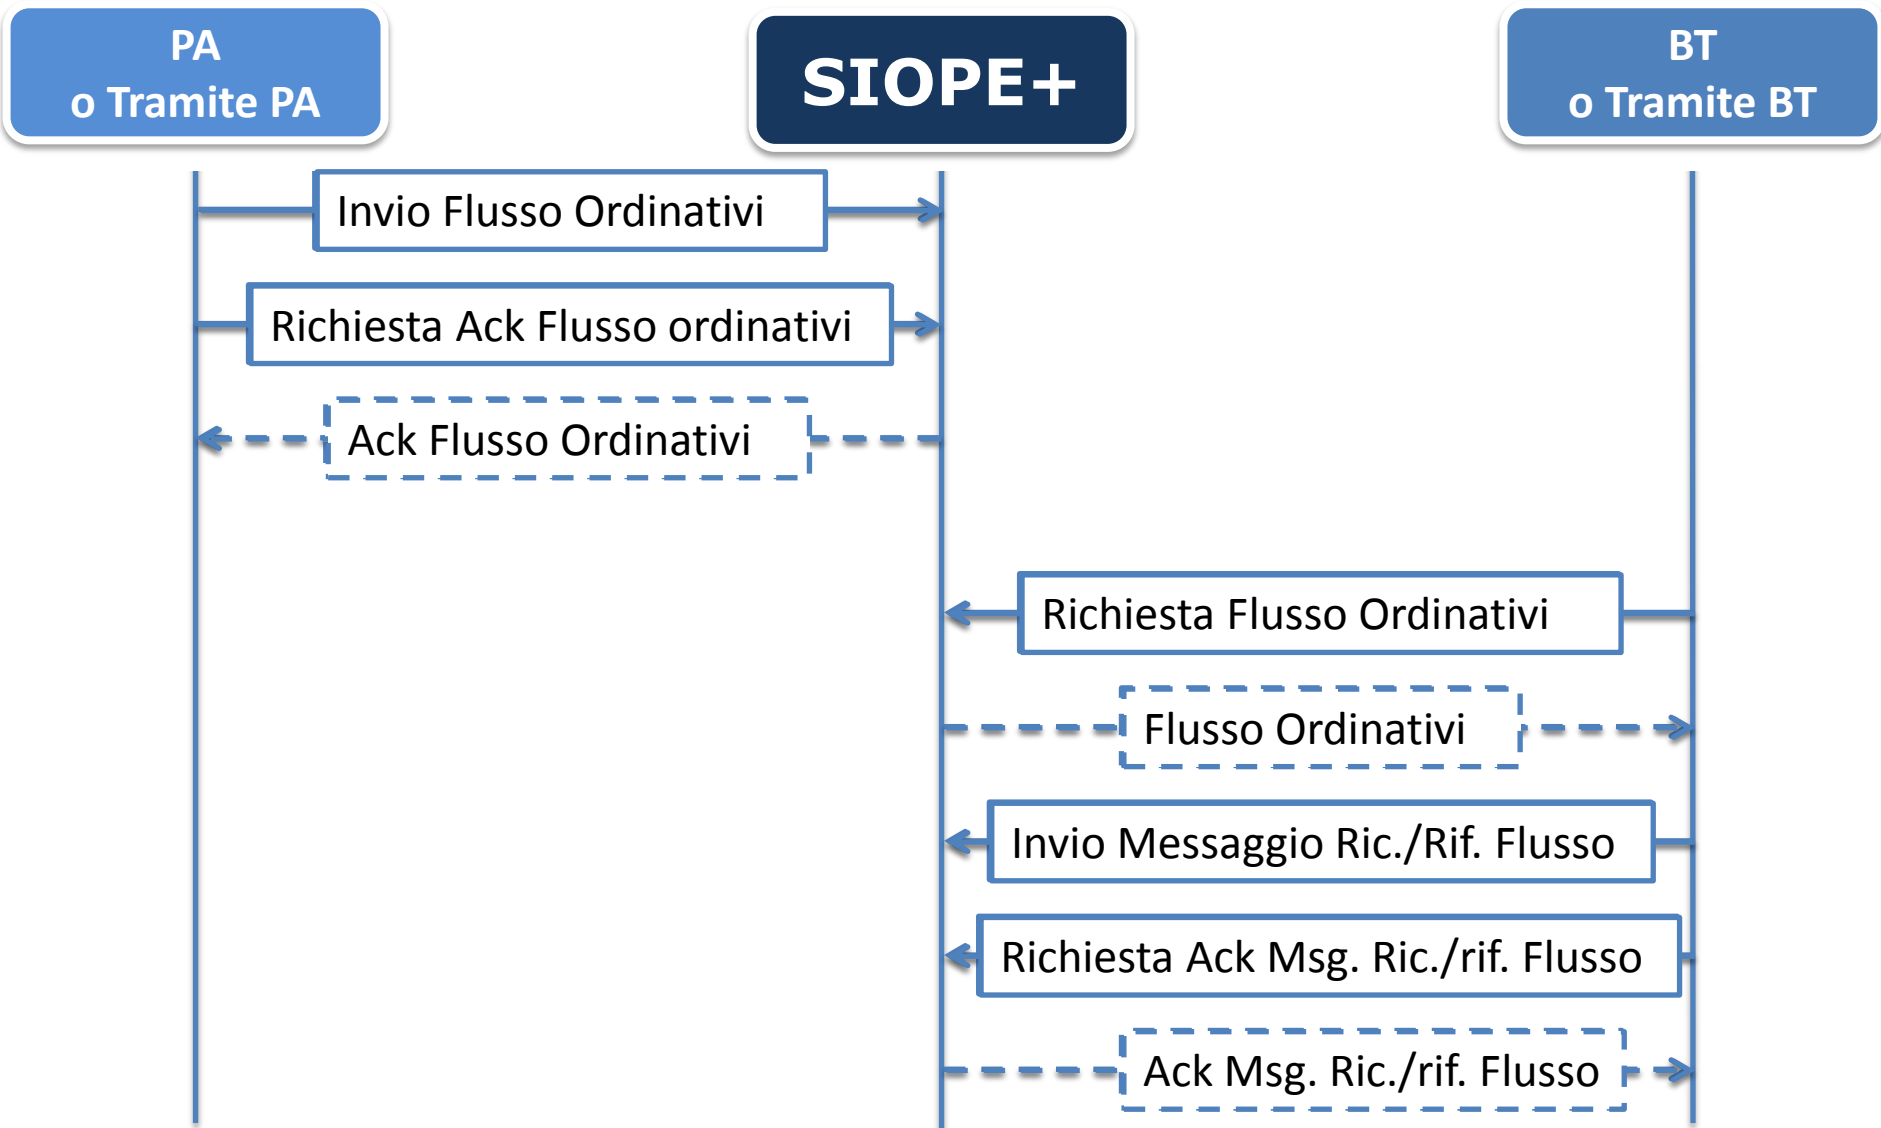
PA
o Tramite PA

SIOPE+

BT
o Tramite BT

Invio Flusso Ordinativi

Richiesta Ack Flusso ordinativi

Ack Flusso Ordinativi

Richiesta Flusso Ordinativi

Flusso Ordinativi

Invio Messaggio Ric./Rif. Flusso

Richiesta Ack Msg. Ric./rif. Flusso

Ack Msg. Ric./rif. Flusso